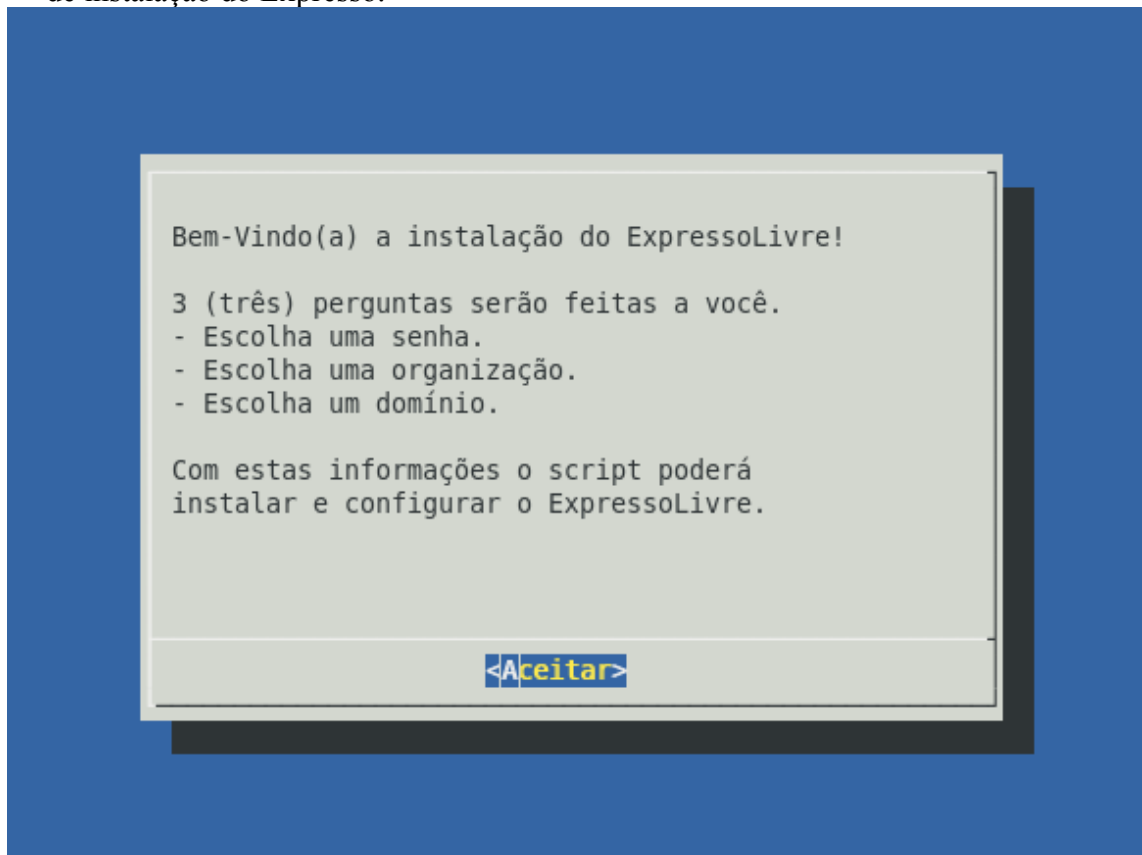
de instalação do Expresso.

Bem-Vindo(a) a instalação do ExpressoLivre!

3 (três) perguntas serão feitas a você.
- Escolha uma senha.
- Escolha uma organização.
- Escolha um domínio.

Com estas informações o script poderá instalar e configurar o ExpressoLivre.

<Aceitar>